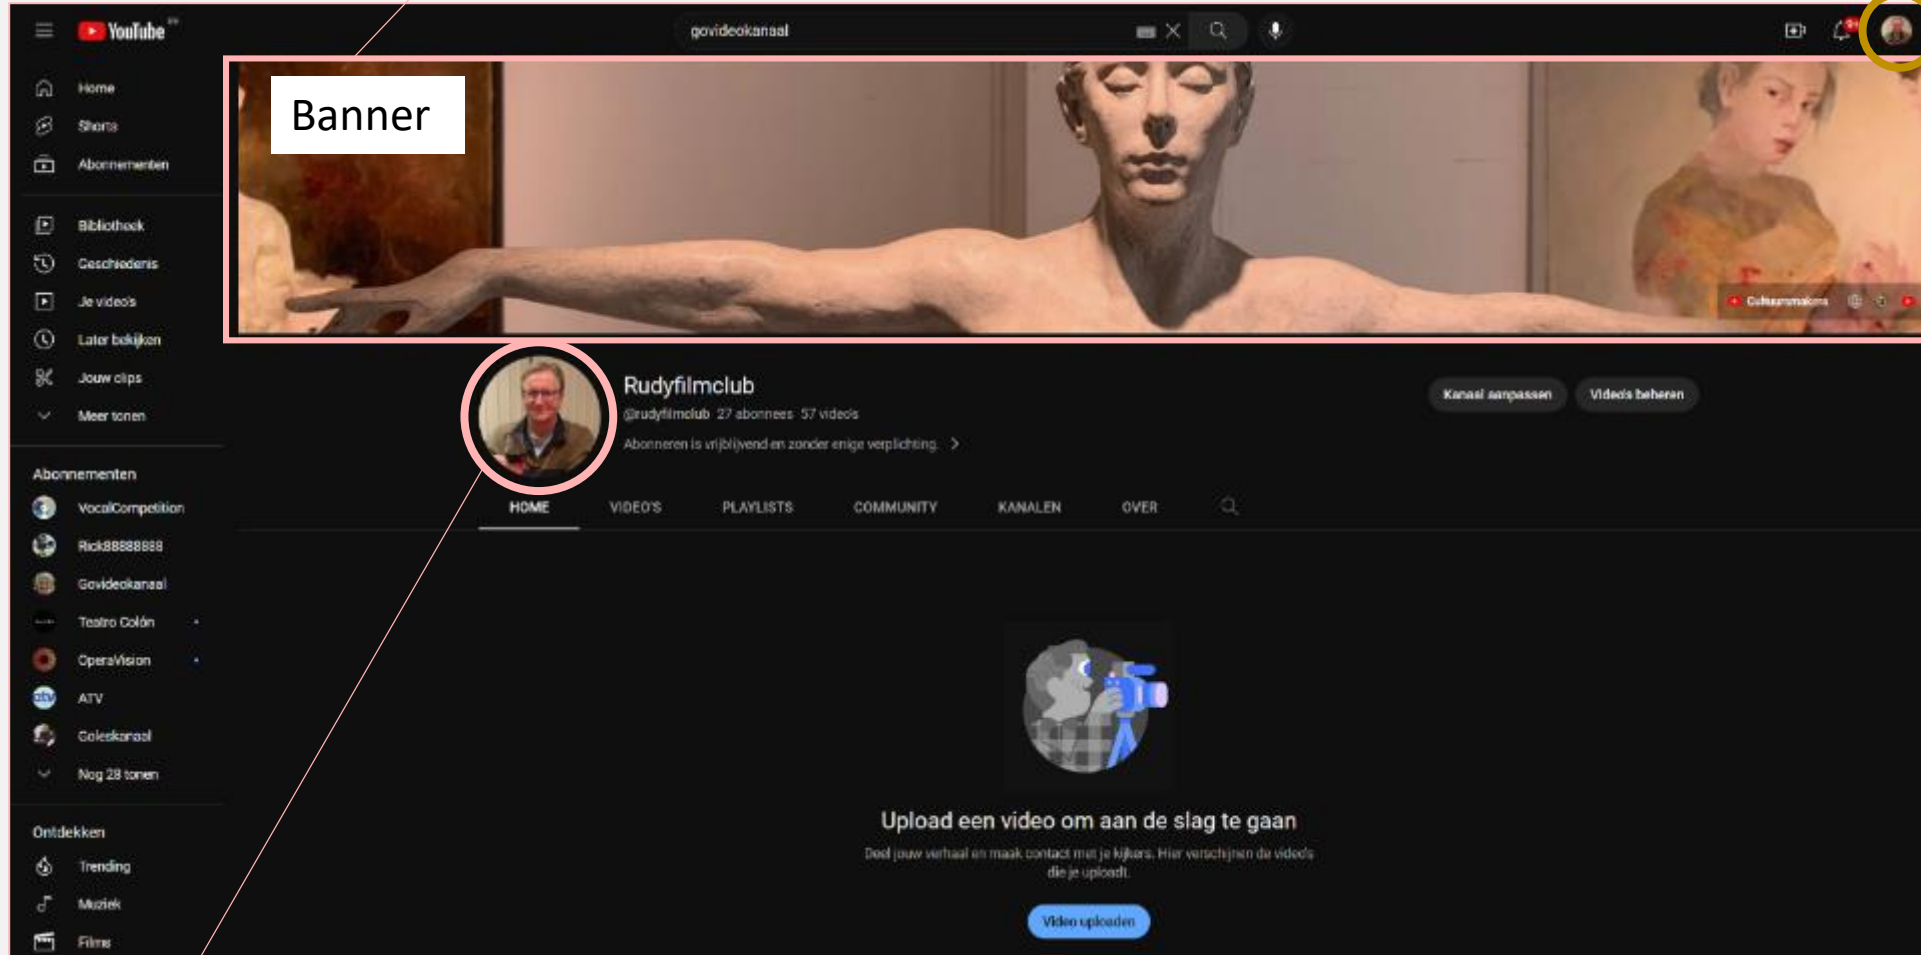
YouTube

govideokanaal

Home
Shorts
Abonnementen

Bibliotheek
Geschiedenis
Je video's
Later bekijken
Jouw clips
Meer tonen

Abonnementen
VocalCompetition
Rick88888888
Govideokanaal
Teatro Colón
OperaVision
ATV
Coleskanaal
Nog 28 tonen

Ontdekken
Trending
Muziek
Films

Banner

Cultuurmakers

Rudyfilmclub
@rudyfilmclub 27 abonnees 57 video's
Abonneren is vrijblijvend en zonder enige verplichting.

Kanaal aanpassen
Video's beheren

HOME
VIDEO'S
PLAYLISTS
COMMUNITY
KANALEN
OVER

Upload een video om aan de slag te gaan
Deel jouw verhaal en maak contact met je kijkers. Hier verschijnen de video's die je uploadt.

Video uploaden